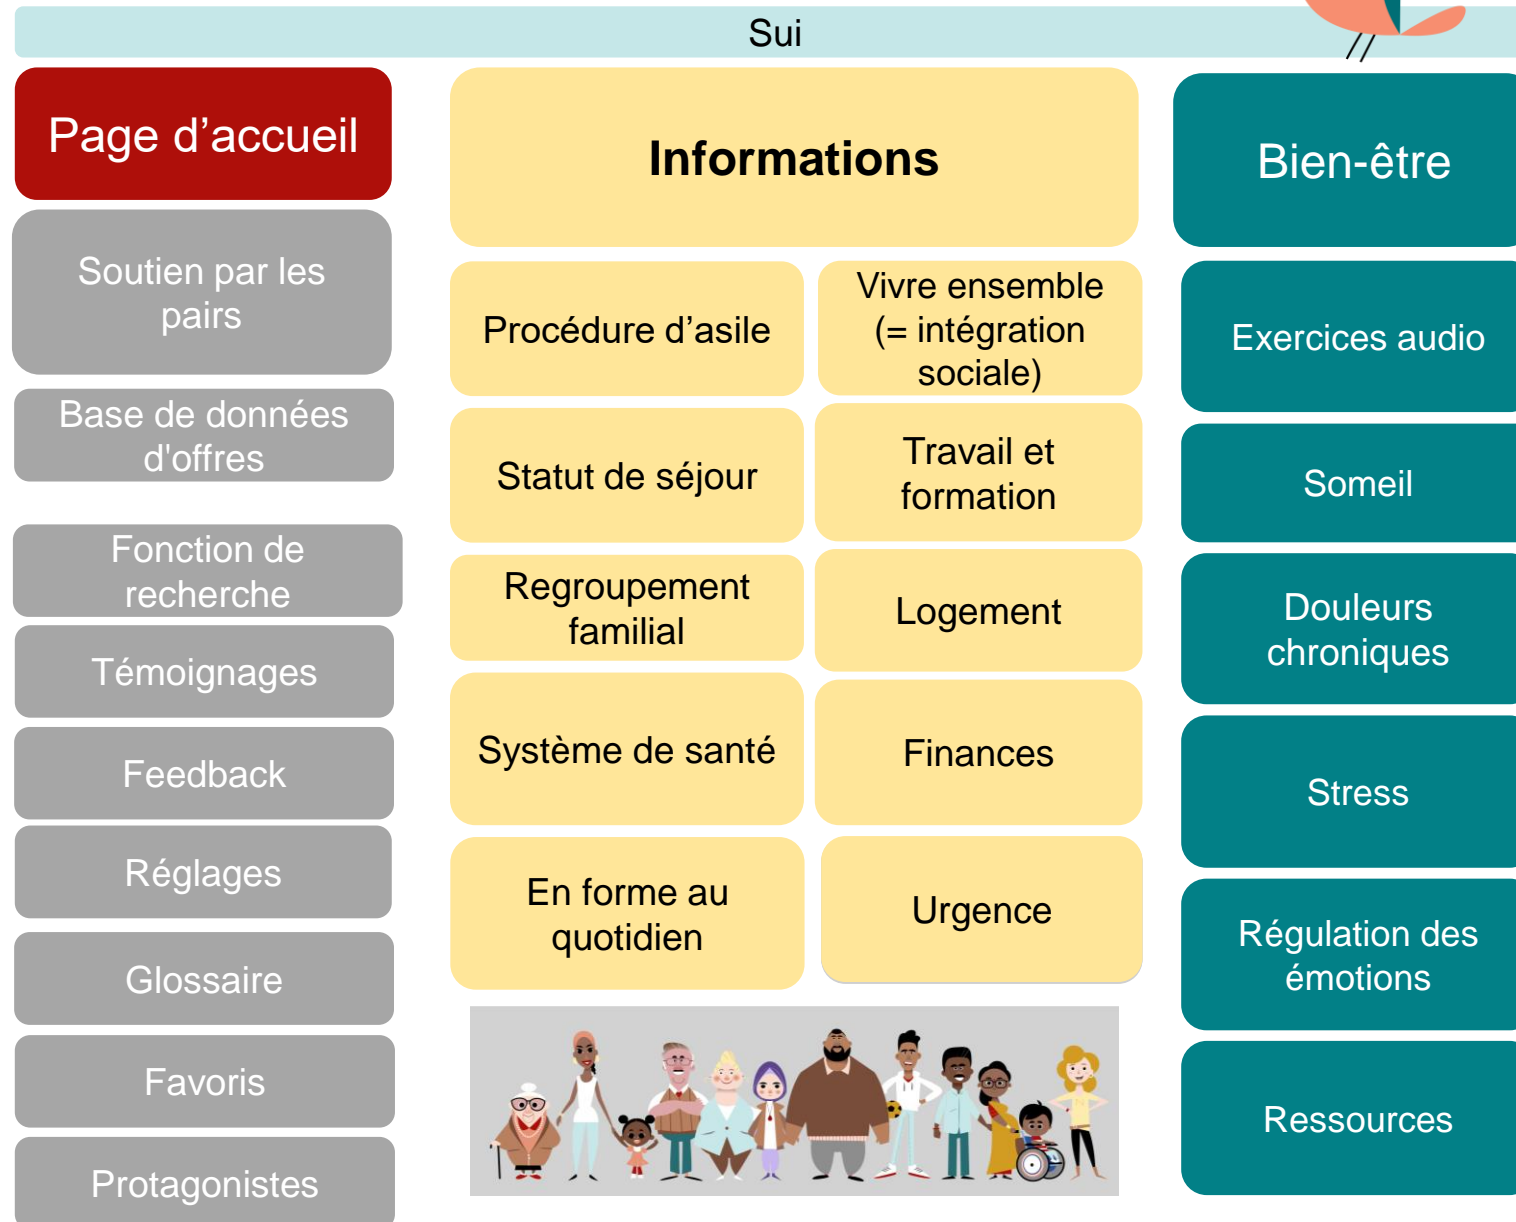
Sui

Page d’accueil

Soutien par les pairs

Base de données d'offres

Fonction de recherche

Témoignages

Feedback

Réglages

Glossaire

Favoris

Protagonistes

Informations

Procédure d’asile

Vivre ensemble (= intégration sociale)

Statut de séjour

Travail et formation

Regroupement familial

Logement

Système de santé

Finances

En forme au quotidien

Urgence

Bien-être

Exercices audio

Someil

Douleurs chroniques

Stress

Régulation des émotions

Ressources